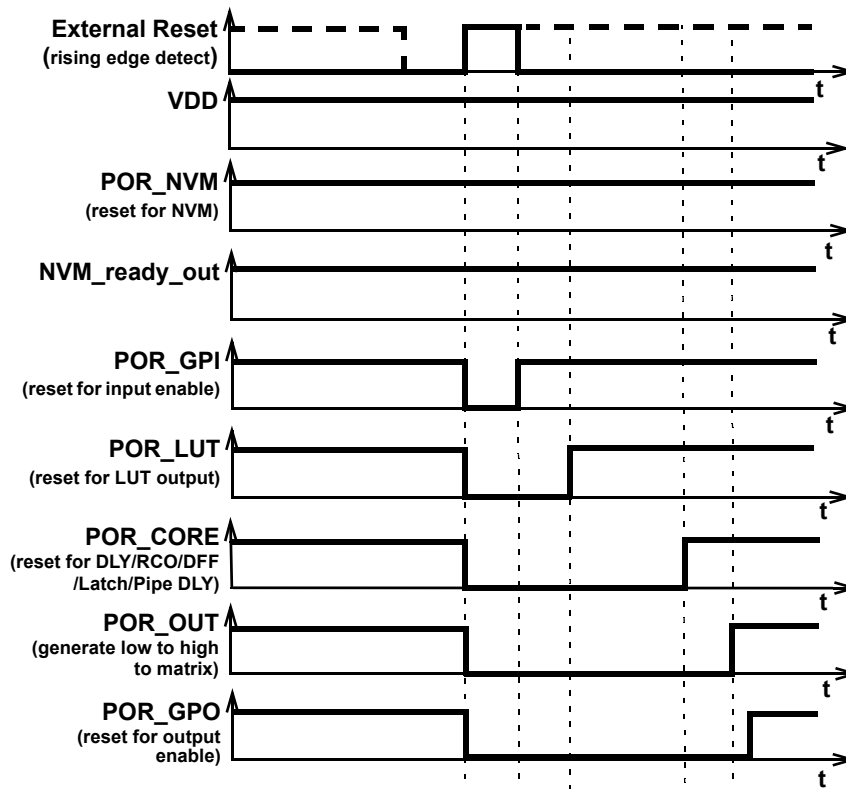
External Reset
(rising edge detect)
t
VDD
t
POR_NVM
(reset for NVM)
t
NVM_ready_out
t
POR_GPI
(reset for input enable)
t
POR_LUT
(reset for LUT output)
t
POR_CORE
(reset for DLY/RCO/DFF /Latch/Pipe DLY)
t
POR_OUT
(generate low to high to matrix)
t
POR_GPO
(reset for output enable)
t